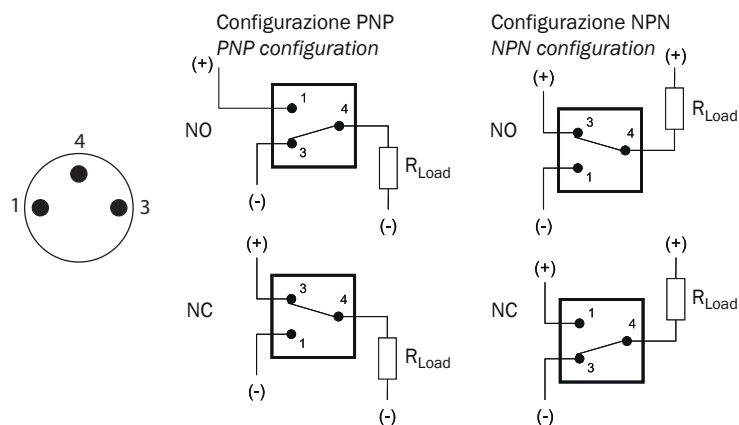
4
1
3

Configurazione PNP
*PNP configuration*

(+)
NO
1
4
3
(-)
$R_{Load}$
(-)

(+)
NC
3
4
1
(-)
$R_{Load}$
(-)

Configurazione NPN
*NPN configuration*

(+)
(+)
NO
3
4
1
(-)
$R_{Load}$

(+)
(+)
NC
1
4
3
(-)
$R_{Load}$